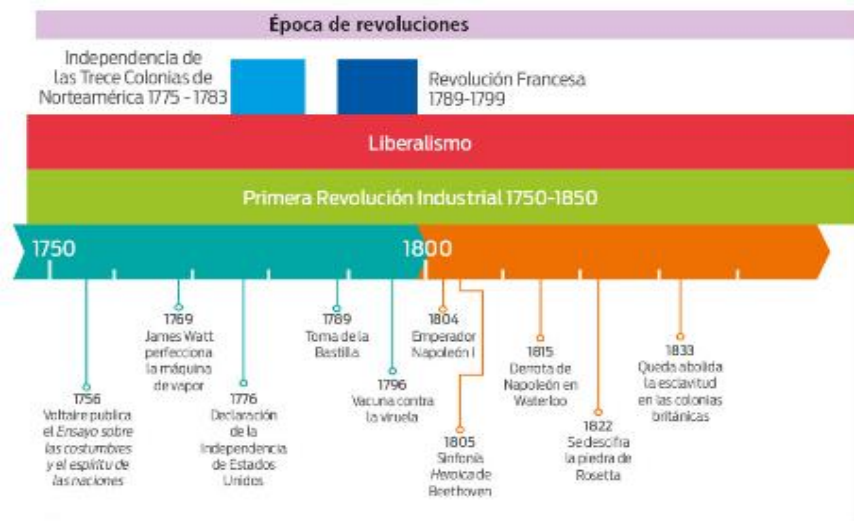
Época de revoluciones

Independencia de las Trece Colonias de Norteamérica 1775 - 1783

Revolución Francesa 1789-1799

Liberalismo

Primera Revolución Industrial 1750-1850

1750

1800

1756
Voltaire publica el Ensayo sobre las costumbres y el espíritu de las naciones

1769
James Watt perfecciona la máquina de vapor

1776
Declaración de la Independencia de Estados Unidos

1789
Toma de la Bastilla

1796
Vacuna contra la viruela

1804
Emperador Napoleón I

1805
Sinfonía Heroica de Beethoven

1815
Derrota de Napoleón en Waterloo

1822
Se descifra la piedra de Rosetta

1833
Queda abolida la esclavitud en las colonias británicas